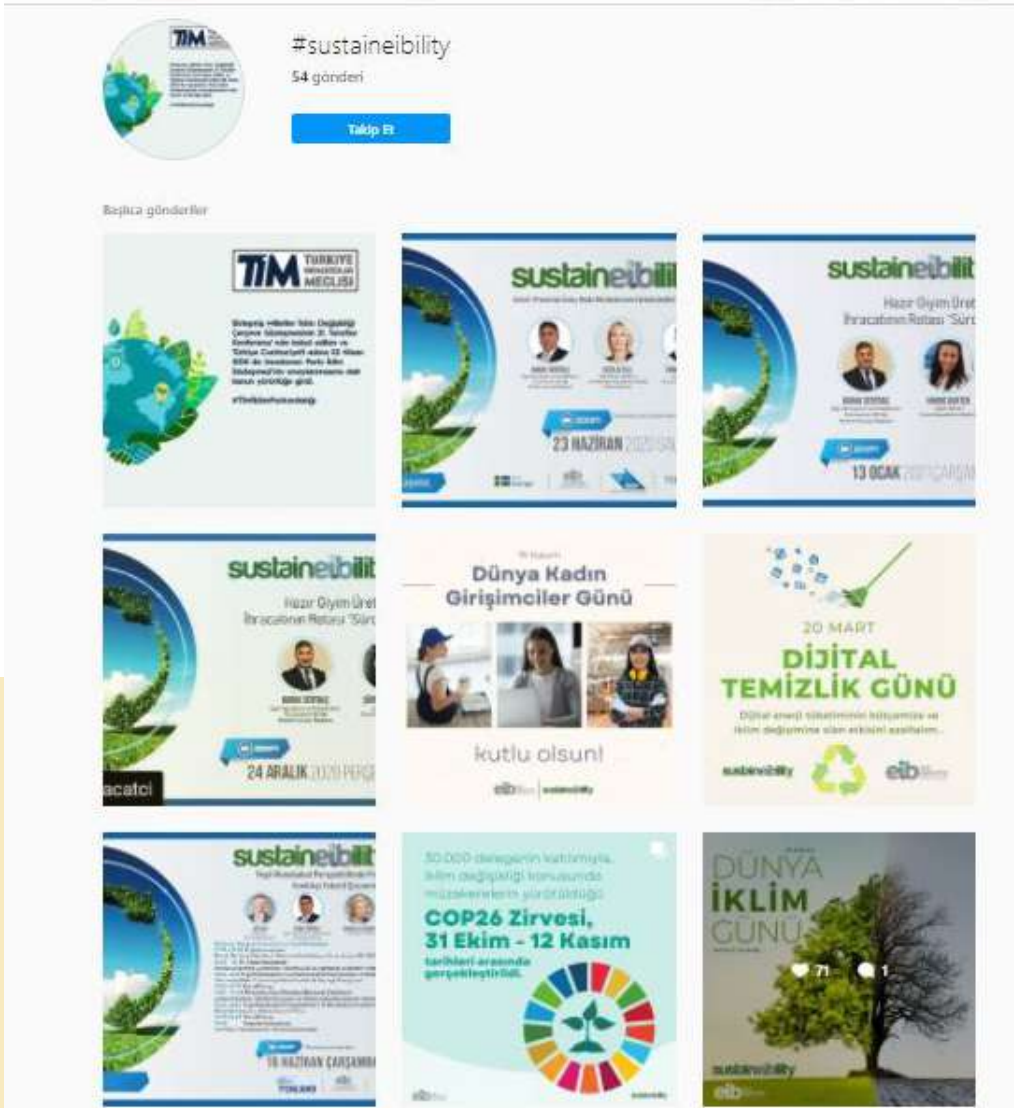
#sustaineibility
54 gönderi

Takip Et

Başlıca gönderiler

TİM TÜRKİYE İHRACATÇILAR MECLİSİ

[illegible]

#TİMİklimPanoraması

sustaineibility

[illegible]

23 HAZİRAN 2020 SALI

sustaineibility

Hazır Giyim Üret
İhracatının Rotası "Sürd

13 OCAK 2021 ÇARŞAM

sustaineibility

Hazır Giyim Üret
İhracatının Rotası "Sürd

24 ARALIK 2020 PERŞE

acatci

19 Kasım
Dünya Kadın Girişimciler Günü

kutlu olsun!

eib | sustaineibility

20 MART
DİJİTAL TEMİZLİK GÜNÜ

Dijital enerji tüketiminin kütüyamız ve iklim değişimine olan etkisini azaltalım...

sustaineibility

eib

sustaineibility

16 HAZİRAN ÇARŞAMBA

30.000 delegenin katılımıyla, iklim değişikliği konusunda müzakerelerin yürütüldüğü
COP26 Zirvesi, 31 Ekim - 12 Kasım
tarihleri arasında gerçekleştirildi.

eib

sustaineibility

DÜNYA İKLİM GÜNÜ

71 1

sustaineibility

eib